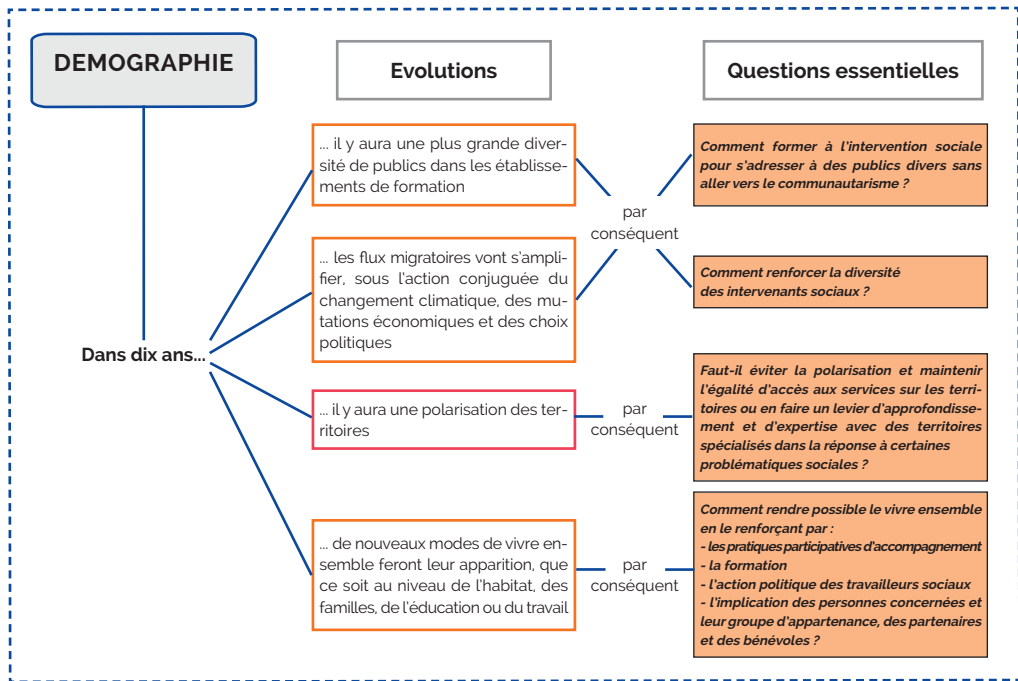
DEMOGRAPHIE

Evolutions

Questions essentielles

Dans dix ans...

... il y aura une plus grande diversité de publics dans les établissements de formation

... les flux migratoires vont s'amplifier, sous l'action conjuguée du changement climatique, des mutations économiques et des choix politiques

par conséquent

Comment former à l'intervention sociale pour s'adresser à des publics divers sans aller vers le communautarisme ?

Comment renforcer la diversité des intervenants sociaux ?

... il y aura une polarisation des territoires

par conséquent

Faut-il éviter la polarisation et maintenir l'égalité d'accès aux services sur les territoires ou en faire un levier d'approfondissement et d'expertise avec des territoires spécialisés dans la réponse à certaines problématiques sociales ?

... de nouveaux modes de vivre ensemble feront leur apparition, que ce soit au niveau de l'habitat, des familles, de l'éducation ou du travail

par conséquent

Comment rendre possible le vivre ensemble en le renforçant par :
- les pratiques participatives d'accompagnement
- la formation
- l'action politique des travailleurs sociaux
- l'implication des personnes concernées et leur groupe d'appartenance, des partenaires et des bénévoles ?